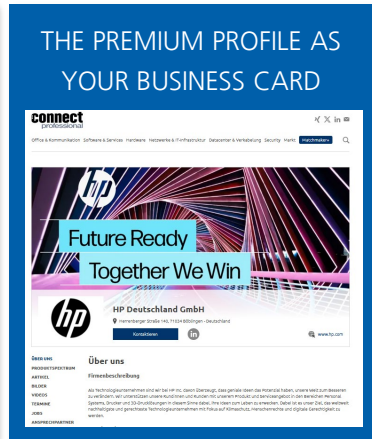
THE PREMIUM PROFILE AS YOUR BUSINESS CARD

connect professional

Office & Kommunikation Software & Services Hardware Netzwerke & IT-Infrastruktur Datacenter & Verkabelung Security Markt Matchmaker+

hp

Future Ready
Together We Win

HP Deutschland GmbH

Herrenberger Straße 140, 71034 Böblingen · Deutschland

Kontaktieren

in

www.hp.com

ÜBER UNS
PRODUKTSPEKTRUM
ARTIKEL
BILDER
VIDEOS
TERMINE
JOBS
ANSPRECHPARTNER

Über uns

Firmenbeschreibung

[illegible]